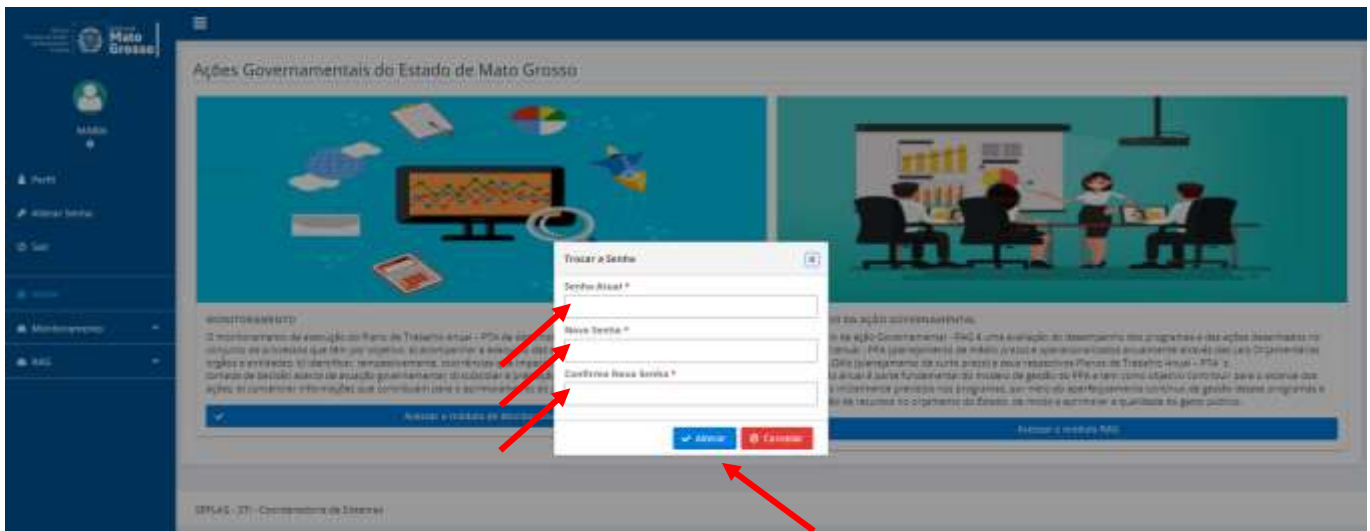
Mato Grosso

Mário

Perfil

Alterar Senha

Sair

Início

Monitoramento

RAG

Ações Governamentais do Estado de Mato Grosso

MONITORAMENTO

O monitoramento da execução do Plano de Trabalho Anual – PTA de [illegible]

Acessar o módulo de Monitoramento

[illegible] DA AÇÃO GOVERNAMENTAL

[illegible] da Ação Governamental - RAG é uma avaliação do desempenho dos programas e das ações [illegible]

Acessar o módulo RAG

Trocar a Senha

Senha Atual *

Nova Senha *

Confirme Nova Senha *

Alterar

Cancelar

SEPLAG - STI - Coordenadoria de Sistemas